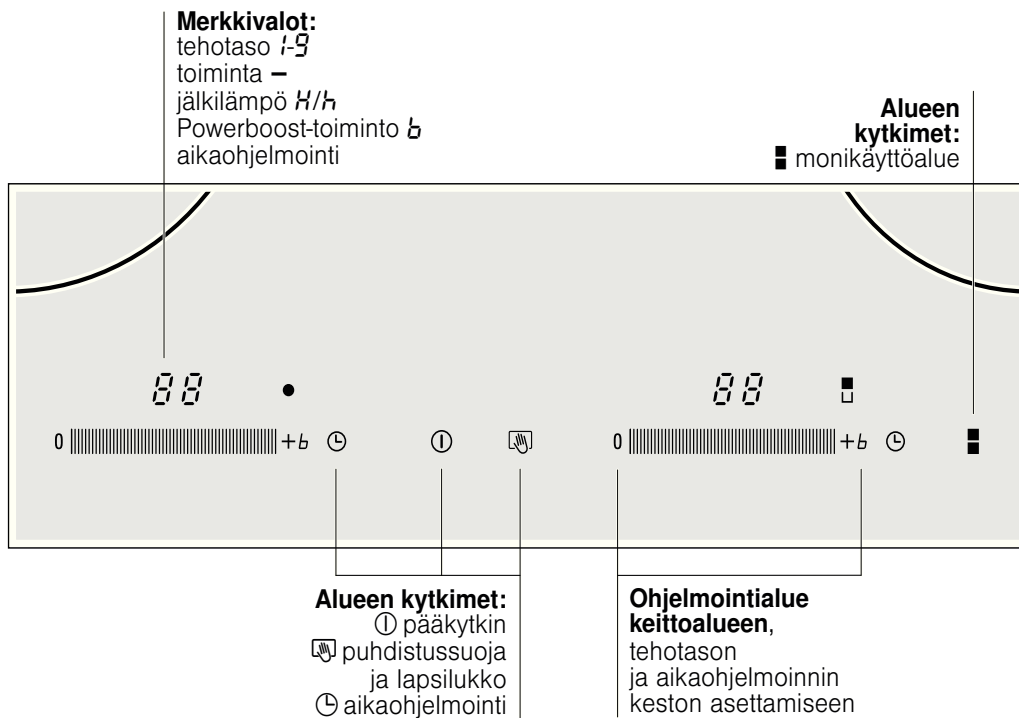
**Merkkivalot:**
tehotaso *1-9*
toiminta **–**
jälkilämpö *H*/*h*
Powerboost-toiminto *b*
aikaohjelmointi

**Alueen kytkimet:**
▮ monikäyttöalue

88 ●

88 ▮

0 +b ⏲ ⏻ 🖐 0 +b ⏲ ▮

**Alueen kytkimet:**
⏻ pääkytkin
🖐 puhdistussuoja ja lapsilukko
⏲ aikaohjelmointi

**Ohjelmointialue keittoalueen**, tehotason ja aikaohjelmoinnin keston asettamiseen